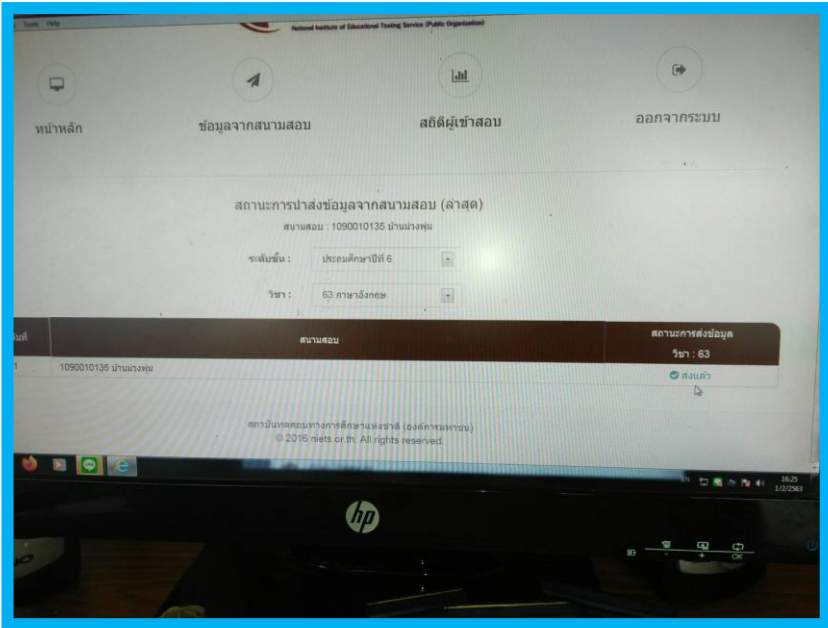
Tools Help

National Institute of Educational Testing Service (Public Organization)

หน้าหลัก

ข้อมูลจากสนามสอบ

สถิติผู้เข้าสอบ

ออกจากระบบ

สถานะการนำส่งข้อมูลจากสนามสอบ (ล่าสุด)

สนามสอบ : 1090010135 บ้านม่วงพุ่ม

ระดับชั้น : ประถมศึกษาปีที่ 6

วิชา : 63 ภาษาอังกฤษ

| ลำดับที่ | สนามสอบ | สถานะการส่งข้อมูล วิชา : 63 |
|---|---|---|
| 1 | 1090010135 บ้านม่วงพุ่ม | ส่งแล้ว |

สถาบันทดสอบทางการศึกษาแห่งชาติ (องค์การมหาชน)
© 2016 niets.or.th. All rights reserved.

18:25
1/2/2563

hp

OK